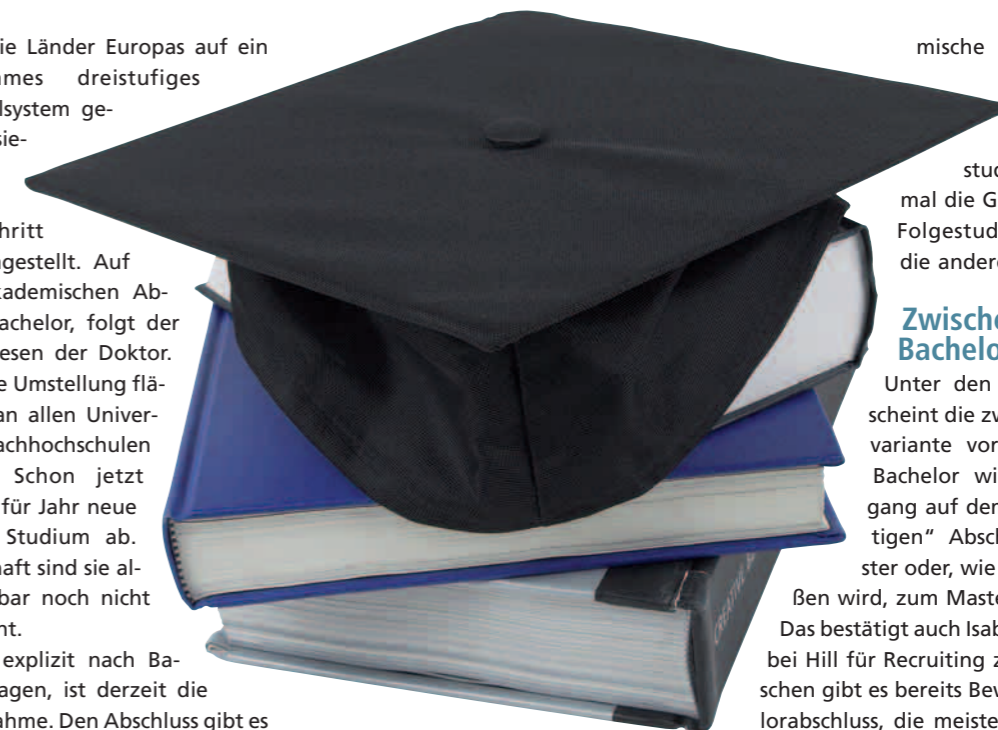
ie Länder Europas auf ein
ames dreistufiges
lsystem ge-
sie-

hritt
gestellt. Auf
kademischen Ab-
achelor, folgt der
esen der Doktor.
e Umstellung flä-
an allen Univer-
achhochschulen
Schon jetzt
für Jahr neue
Studium ab.
haft sind sie al-
bar noch nicht
ht.
explizit nach Ba-
agen, ist derzeit die
ahme. Den Abschluss gibt es

mische

stud
mal die G
Folgestud
die ander

Zwische
Bachelo

Unter den
scheint die zw
variante vor
Bachelor wi
gang auf der
tigen" Absch
ster oder, wie
ßen wird, zum Maste
Das bestätigt auch Isab
bei Hill für Recruiting z
schen gibt es bereits Bew
lorabschluss, die meiste

CREATIVE